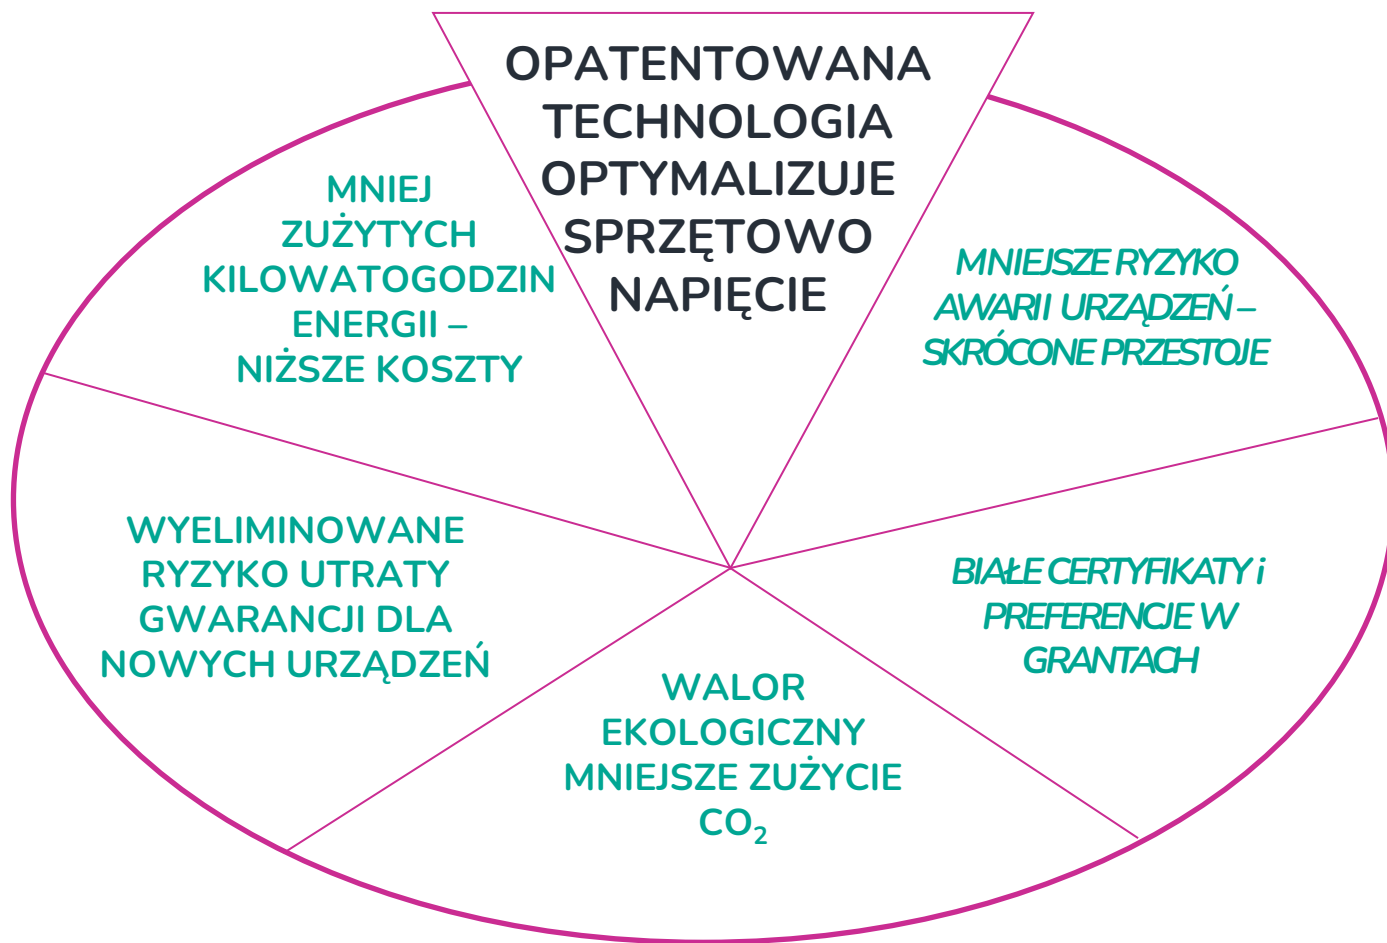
OPATENTOWANA TECHNOLOGIA OPTYMALIZUJE SPRZĘTOWO NAPIĘCIE

MNIEJ ZUŻYTYCH KILOWATOGODZIN ENERGII – NIŻSZE KOSZTY

MNIEJSZE RYZYKO AWARII URZĄDZEŃ – SKRÓCONE PRZESTOJE

WYELIMINOWANE RYZYKO UTRATY GWARANCJI DLA NOWYCH URZĄDZEŃ

BIAŁE CERTYFIKATY i PREFERENCJE W GRANTACH

WALOR EKOLOGICZNY MNIEJSZE ZUŻYCIE $CO_2$